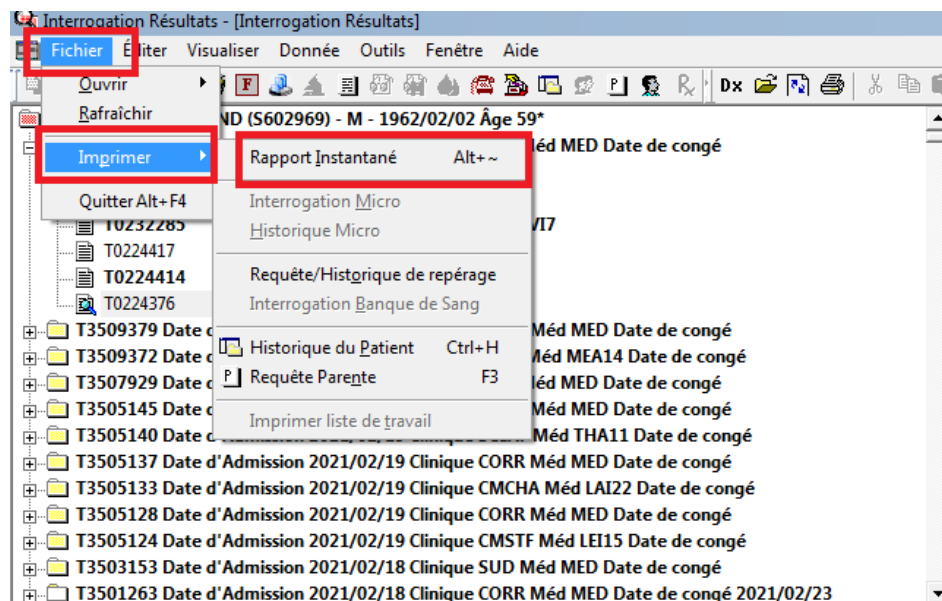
Interrogation Résultats - [Interrogation Résultats]

Fichier Éditer Visualiser Donnée Outils Fenêtre Aide

F Dx

Ouvrir
Rafraîchir
Imprimer
Quitter Alt+F4

ND (S602969) - M - 1962/02/02 Âge 59*

Rapport Instantané Alt+~
Interrogation Micro
Historique Micro
Requête/Historique de repérage
Interrogation Banque de Sang
Historique du Patient Ctrl+H
Requête Parente F3
Imprimer liste de travail

éd MED Date de congé
T0232285 VI7
T0224417
T0224414
T0224376
T3509379 Date c Méd MED Date de congé
T3509372 Date c Méd MEA14 Date de congé
T3507929 Date c léd MED Date de congé
T3505145 Date c Méd MED Date de congé
T3505140 Date d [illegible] Méd THA11 Date de congé
T3505137 Date d'Admission 2021/02/19 Clinique CORR Méd MED Date de congé
T3505133 Date d'Admission 2021/02/19 Clinique CMCHA Méd LAI22 Date de congé
T3505128 Date d'Admission 2021/02/19 Clinique CORR Méd MED Date de congé
T3505124 Date d'Admission 2021/02/19 Clinique CMSTF Méd LEI15 Date de congé
T3503153 Date d'Admission 2021/02/18 Clinique SUD Méd MED Date de congé
T3501263 Date d'Admission 2021/02/18 Clinique CORR Méd MED Date de congé 2021/02/23